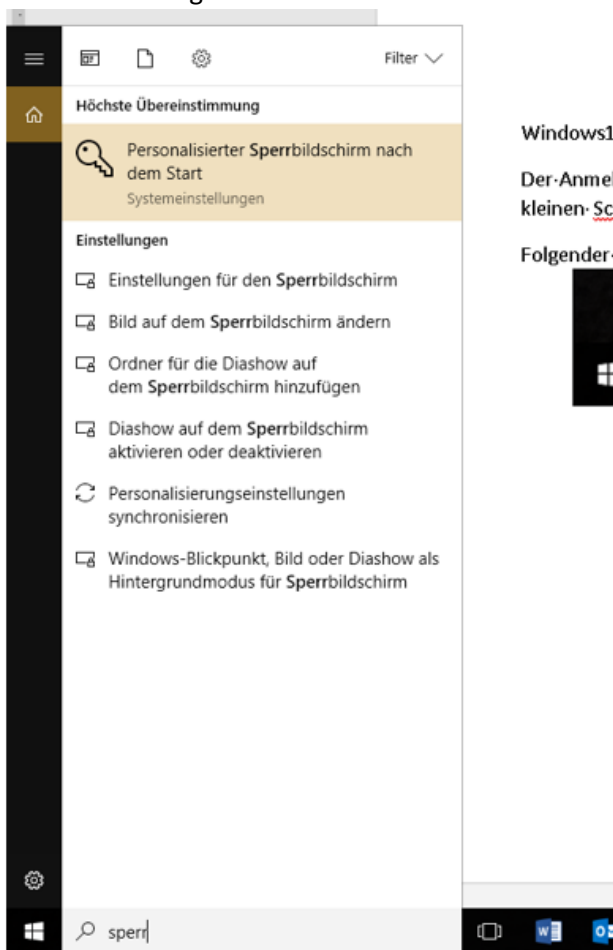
Filter

Höchste Übereinstimmung

Personalisierter Sperrbildschirm nach dem Start
Systemeinstellungen

Einstellungen

Einstellungen für den Sperrbildschirm

Bild auf dem Sperrbildschirm ändern

Ordner für die Diashow auf dem Sperrbildschirm hinzufügen

Diashow auf dem Sperrbildschirm aktivieren oder deaktivieren

Personalisierungseinstellungen synchronisieren

Windows-Blickpunkt, Bild oder Diashow als Hintergrundmodus für Sperrbildschirm

sperr

Windows1

Der·Anmel
kleinen·Sc

Folgender·